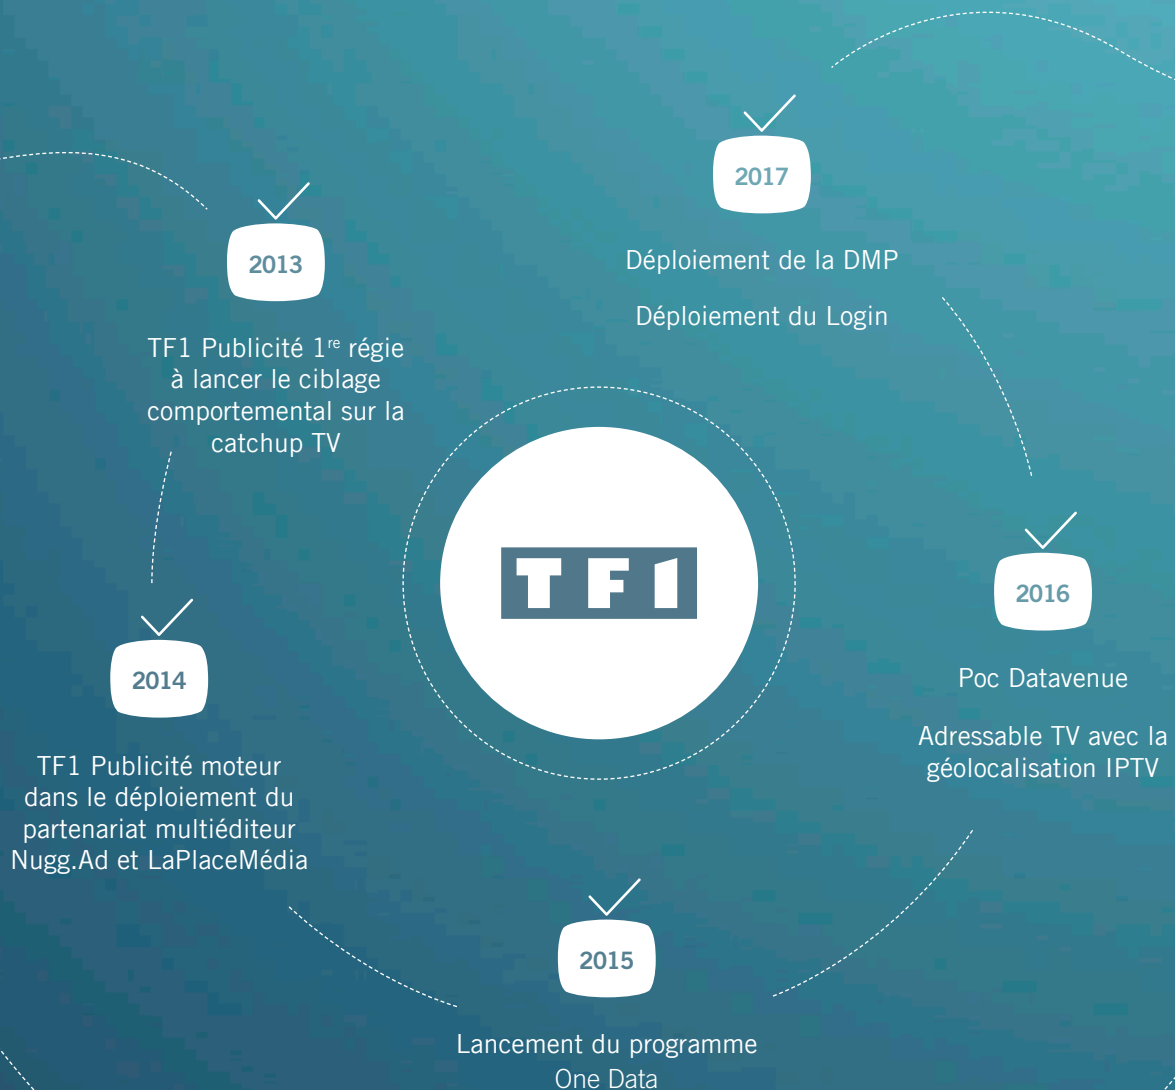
2017

Déploiement de la DMP

Déploiement du Login

2013

TF1 Publicité $1^{re}$ régie à lancer le ciblage comportemental sur la catchup TV

TF1

2016

Poc Datavenue

Adressable TV avec la géolocalisation IPTV

2014

TF1 Publicité moteur dans le déploiement du partenariat multiéditeur Nugg.Ad et LaPlaceMédia

2015

Lancement du programme One Data